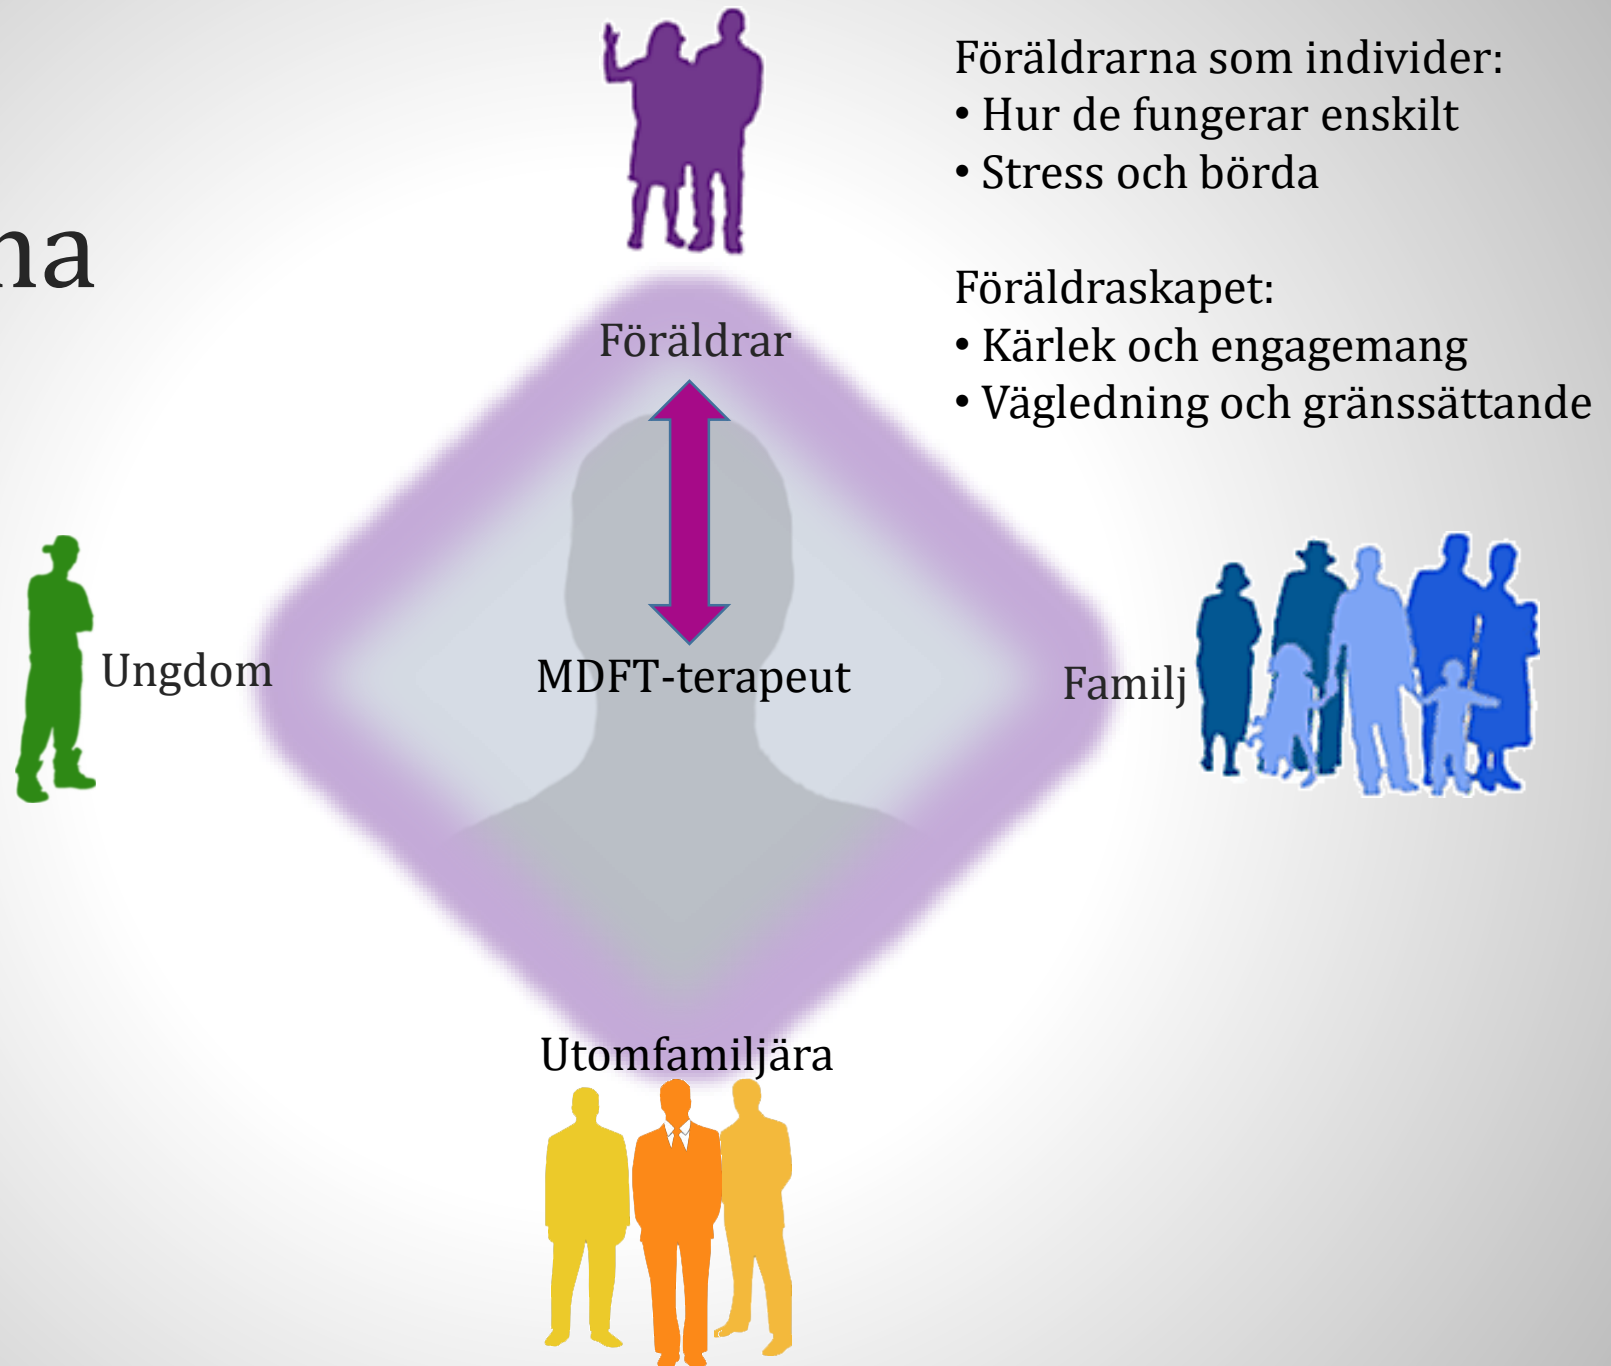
na

Föräldrarna som individer:
• Hur de fungerar enskilt
• Stress och börda

Föräldraskapet:
• Kärlek och engagemang
• Vägledning och gränssättande

Föräldrar

Ungdom

MDFT-terapeut

Familj

Utomfamiljära